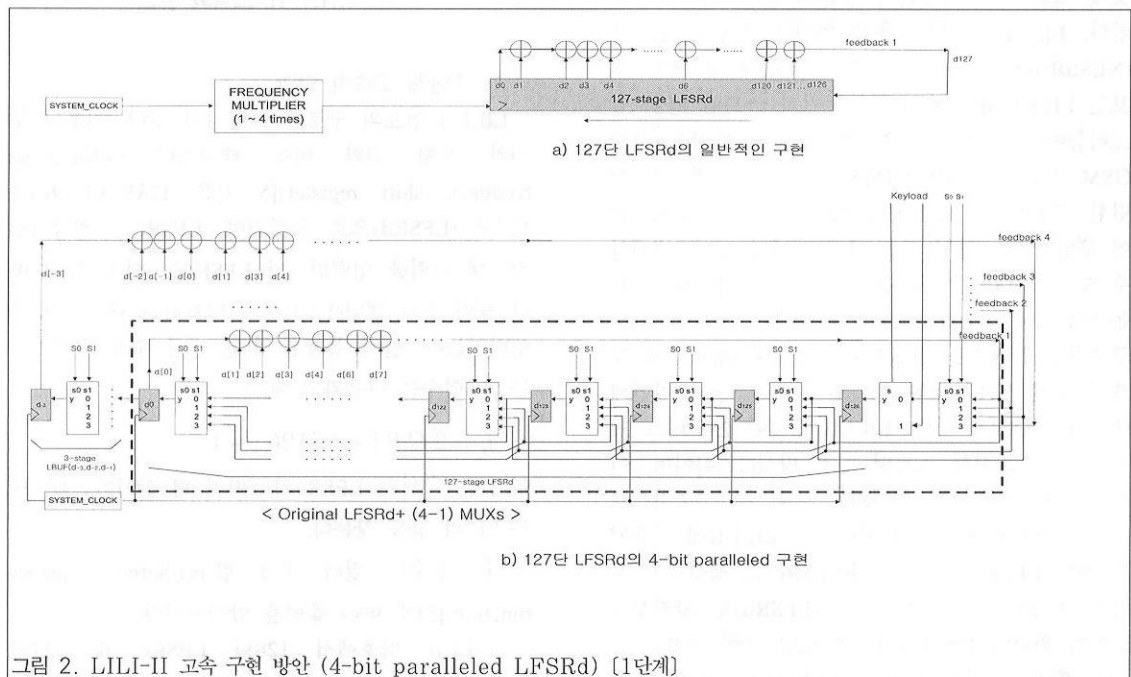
SYSTEM_CLOCK

FREQUENCY MULTIPLIER (1 ~ 4 times)

feedback 1

d127

d0 d1 d2 d3 d4 d6 d120 d121 d126

127-stage LFSRd

a) 127단 LFSRd의 일반적인 구현

Keyload

S0 S1

feedback 4

feedback 3

feedback 2

feedback 1

d[-3]

d[-2] d[-1] d[0] d[1] d[3] d[4]

d[0]

d[1] d[2] d[3] d[4] d[6] d[7]

S0 S1

s0 s1
y 0
1
2
3

d-3

d0

d122

d123

d124

d125

d126

s
y 0
1

3-stage LBUF(d-3,d-2,d-1)

127-stage LFSRd

SYSTEM_CLOCK

< Original LFSRd+ (4-1) MUXs >

b) 127단 LFSRd의 4-bit paralleled 구현

그림 2. LILI-II 고속 구현 방안 (4-bit paralleled LFSRd) [1단계]